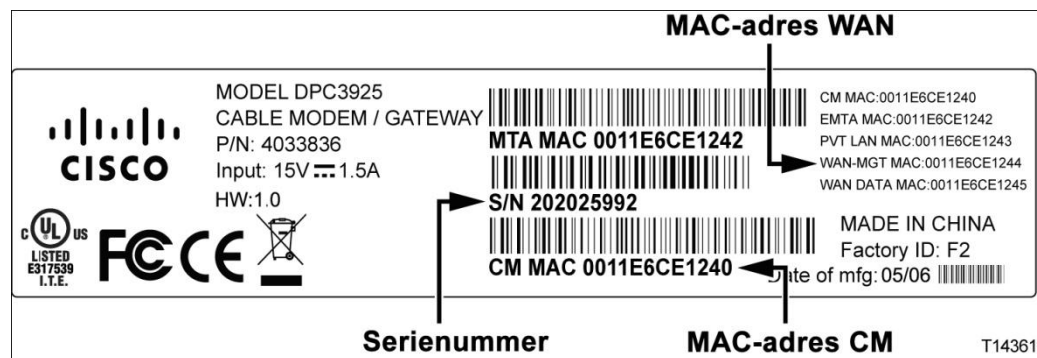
MAC-adres WAN

CISCO

MODEL DPC3925
CABLE MODEM / GATEWAY
P/N: 4033836
Input: 15V ⎓ 1.5A
HW:1.0

MTA MAC 0011E6CE1242

CM MAC:0011E6CE1240
EMTA MAC:0011E6CE1242
PVT LAN MAC:0011E6CE1243
WAN-MGT MAC:0011E6CE1244
WAN DATA MAC:0011E6CE1245

S/N 202025992

c UL us
LISTED
E317539
I.T.E.

FC CE

MADE IN CHINA
Factory ID: F2

CM MAC 0011E6CE1240

Date of mfg: 05/06

Serienummer

MAC-adres CM

T14361